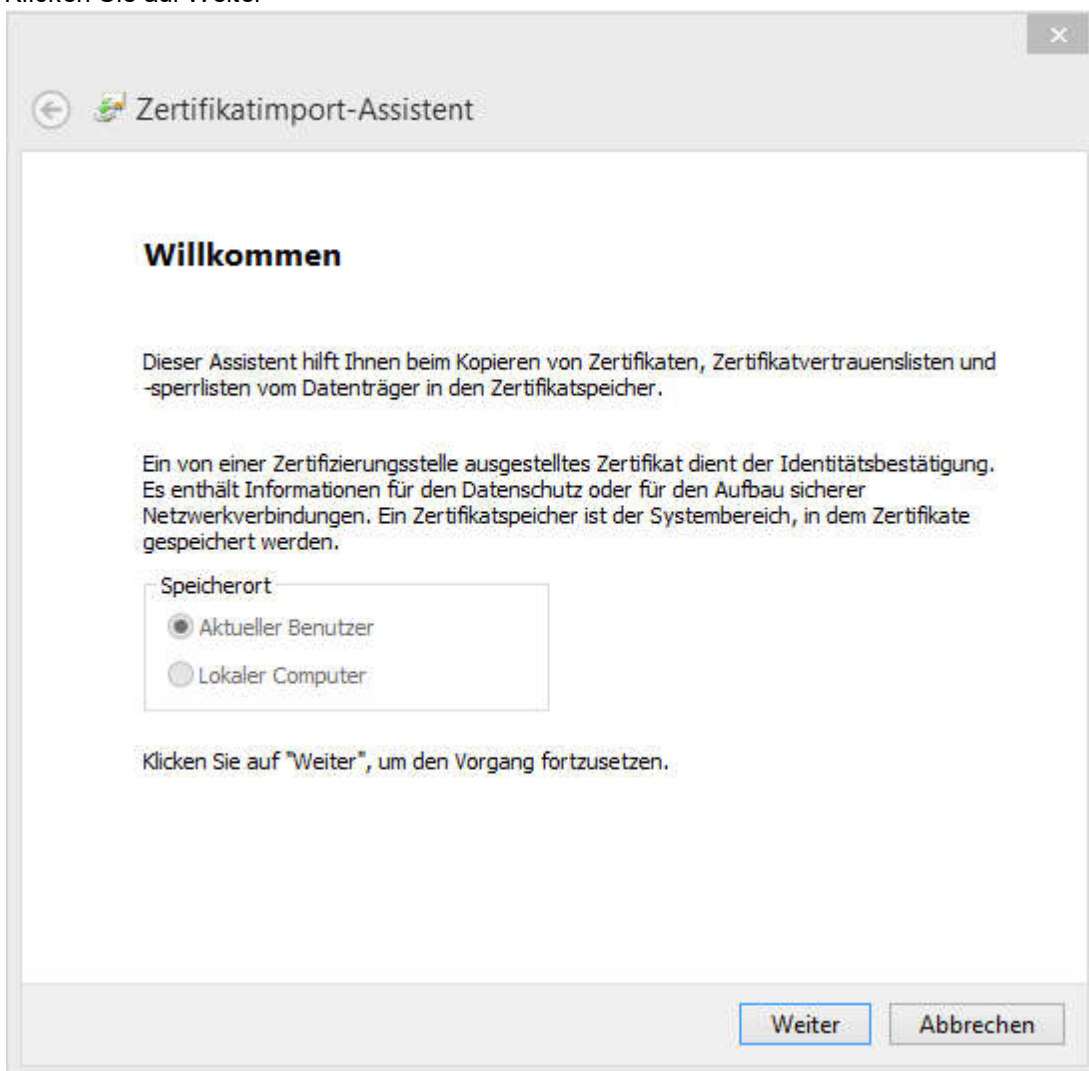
Klicken Sie auf Weiter

Zertifikatimport-Assistent

Willkommen

Dieser Assistent hilft Ihnen beim Kopieren von Zertifikaten, Zertifikatvertrauenslisten und -sperrlisten vom Datenträger in den Zertifikatspeicher.

Ein von einer Zertifizierungsstelle ausgestelltes Zertifikat dient der Identitätsbestätigung. Es enthält Informationen für den Datenschutz oder für den Aufbau sicherer Netzwerkverbindungen. Ein Zertifikatspeicher ist der Systembereich, in dem Zertifikate gespeichert werden.

Speicherort

Aktueller Benutzer

Lokaler Computer

Klicken Sie auf "Weiter", um den Vorgang fortzusetzen.

Weiter

Abbrechen